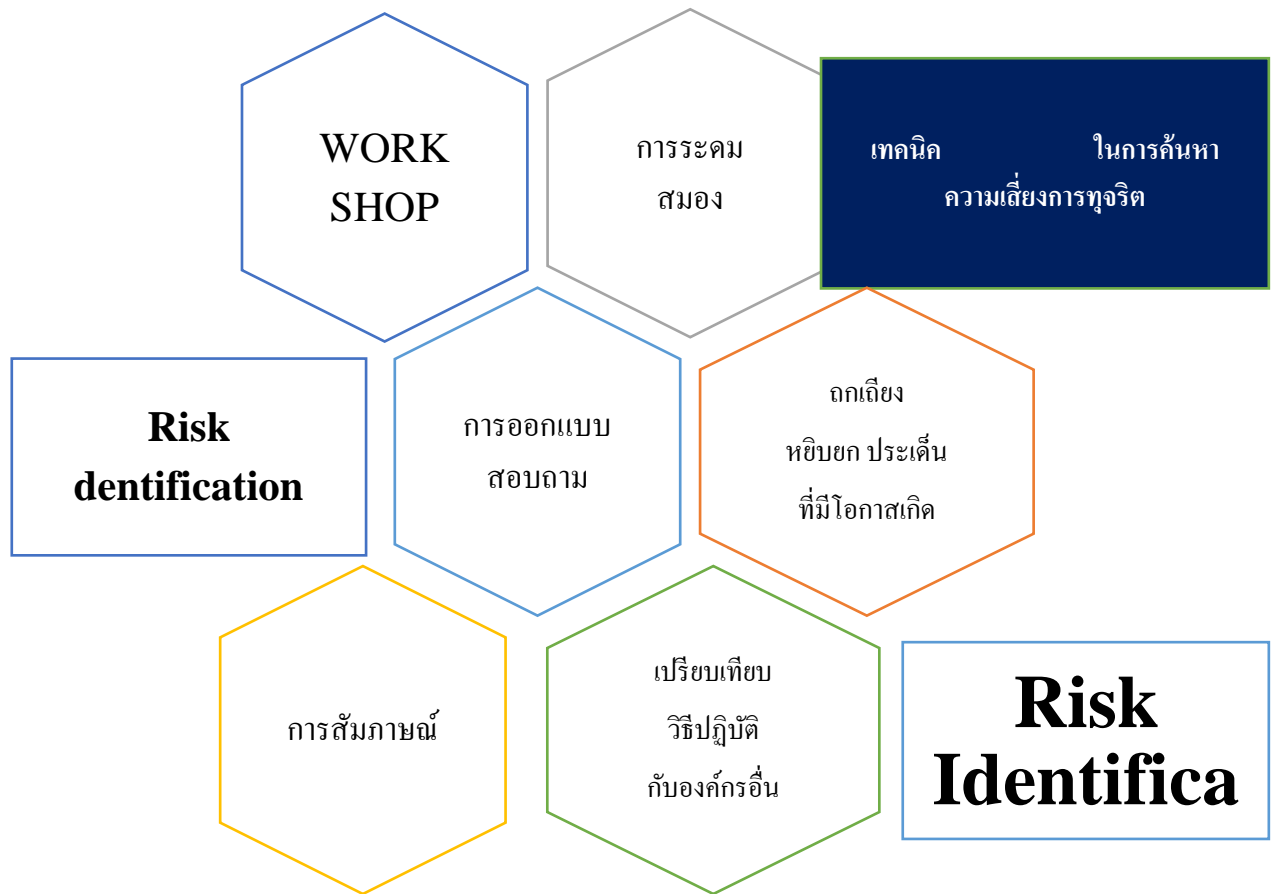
WORK SHOP

การระดม สมอง

เทคนิค ในการค้นหา ความเสี่ยงการทุจริต

Risk dentification

การออกแบบ สอบถาม

ถกเถียง หยิบยก ประเด็น ที่มีโอกาสเกิด

การสัมภาษณ์

เปรียบเทียบ วิธีปฏิบัติ กับองค์กรอื่น

Risk Identifica